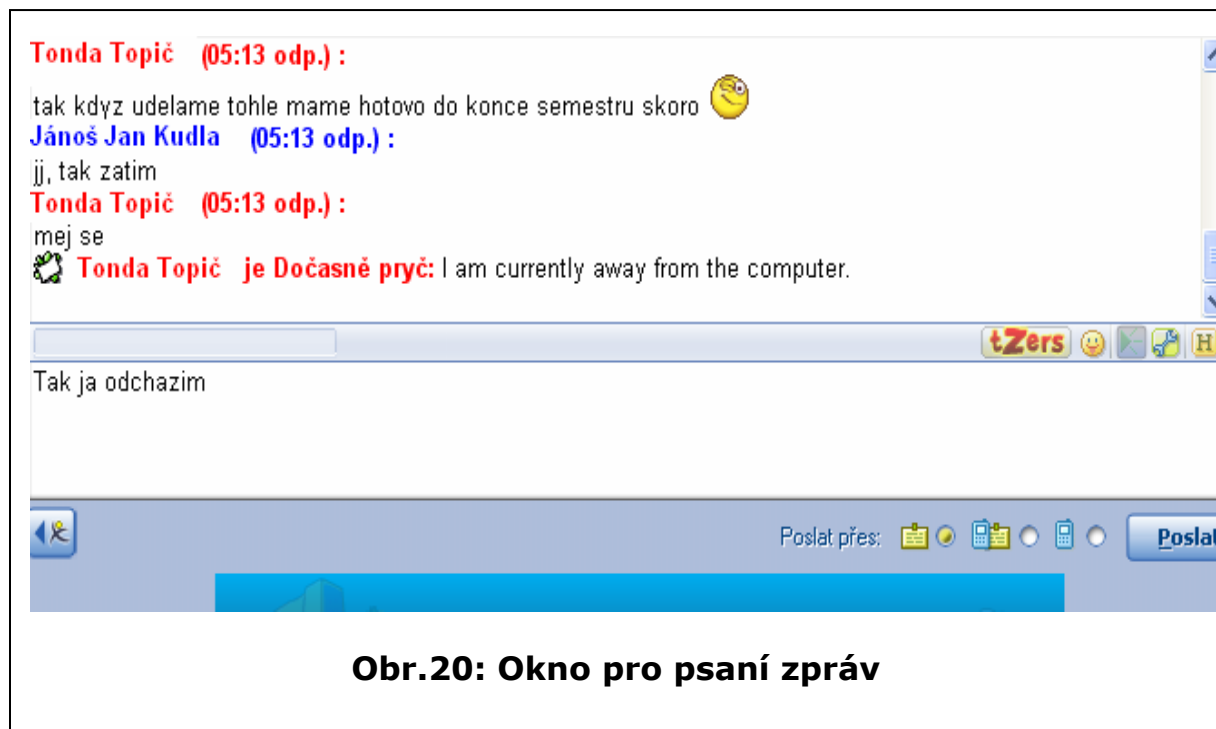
Tonda Topič (05:13 odp.) :
tak kdyz udelame tohle mame hotovo do konce semestru skoro
János Jan Kudla (05:13 odp.) :
jj, tak zatim
Tonda Topič (05:13 odp.) :
mej se
Tonda Topič je Dočasně pryč: I am currently away from the computer.

tZers H

Tak ja odchazim

Poslat přes: Poslat

Obr.20: Okno pro psaní zpráv